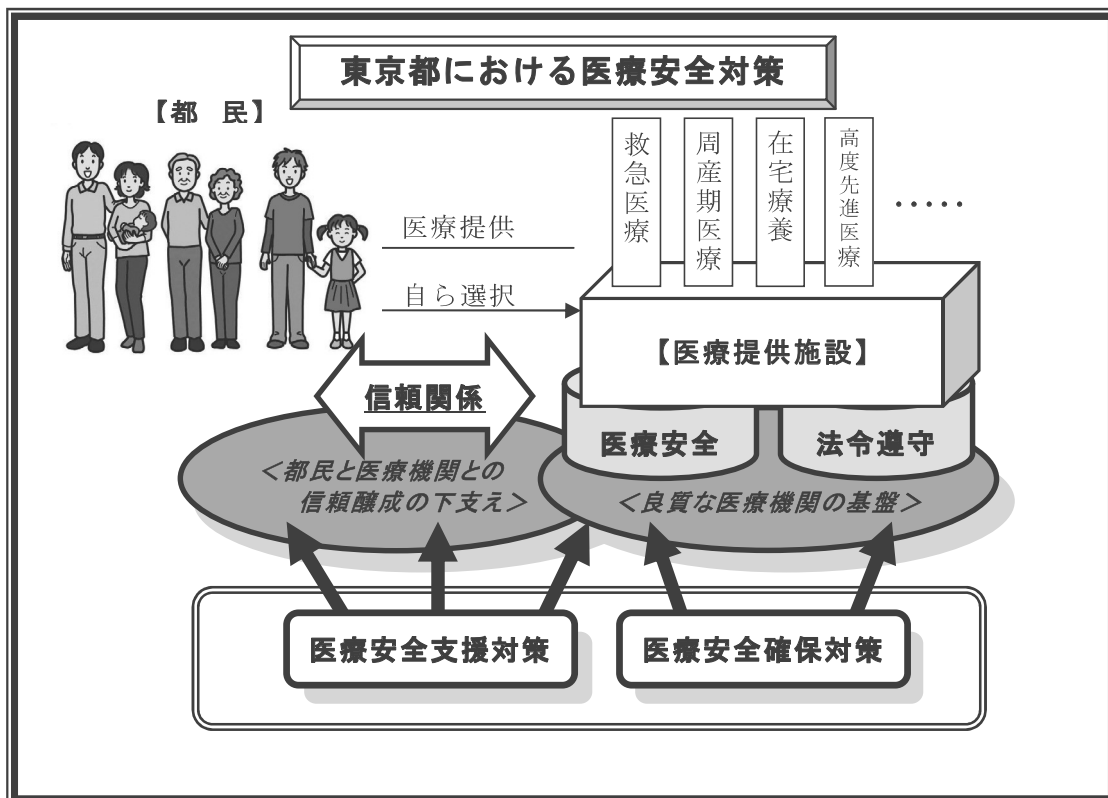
東京都における医療安全対策

【都　民】

救急医療

周産期医療

在宅療養

高度先進医療

・・・・・

医療提供

自ら選択

【医療提供施設】

信頼関係

医療安全

法令遵守

＜都民と医療機関との信頼醸成の下支え＞

＜良質な医療機関の基盤＞

医療安全支援対策

医療安全確保対策